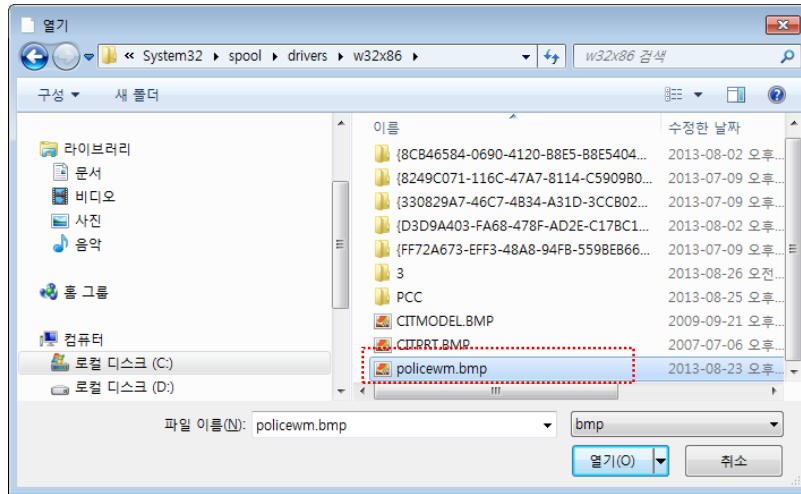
열기

« System32 ▸ spool ▸ drivers ▸ w32x86 ▸

w32x86 검색

구성 ▾ 새 폴더

라이브러리
문서
비디오
사진
음악

홈 그룹

컴퓨터
로컬 디스크 (C:)
로컬 디스크 (D:)

| 이름 | 수정한 날짜 |
|---|---|
| {8CB46584-0690-4120-B8E5-B8E5404... | 2013-08-02 오후... |
| {8249C071-116C-47A7-8114-C5909B0... | 2013-07-09 오후... |
| {330829A7-46C7-4B34-A31D-3CCB02... | 2013-07-09 오후... |
| {D3D9A403-FA68-478F-AD2E-C17BC1... | 2013-08-02 오후... |
| {FF72A673-EFF3-48A8-94FB-559BEB66... | 2013-07-09 오후... |
| 3 | 2013-08-26 오전... |
| PCC | 2013-08-25 오후... |
| CITMODEL.BMP | 2009-09-21 오후... |
| CITPRT.BMP | 2007-07-06 오후... |
| policewm.bmp | 2013-08-23 오후... |

파일 이름(N): policewm.bmp

bmp

열기(O)

취소